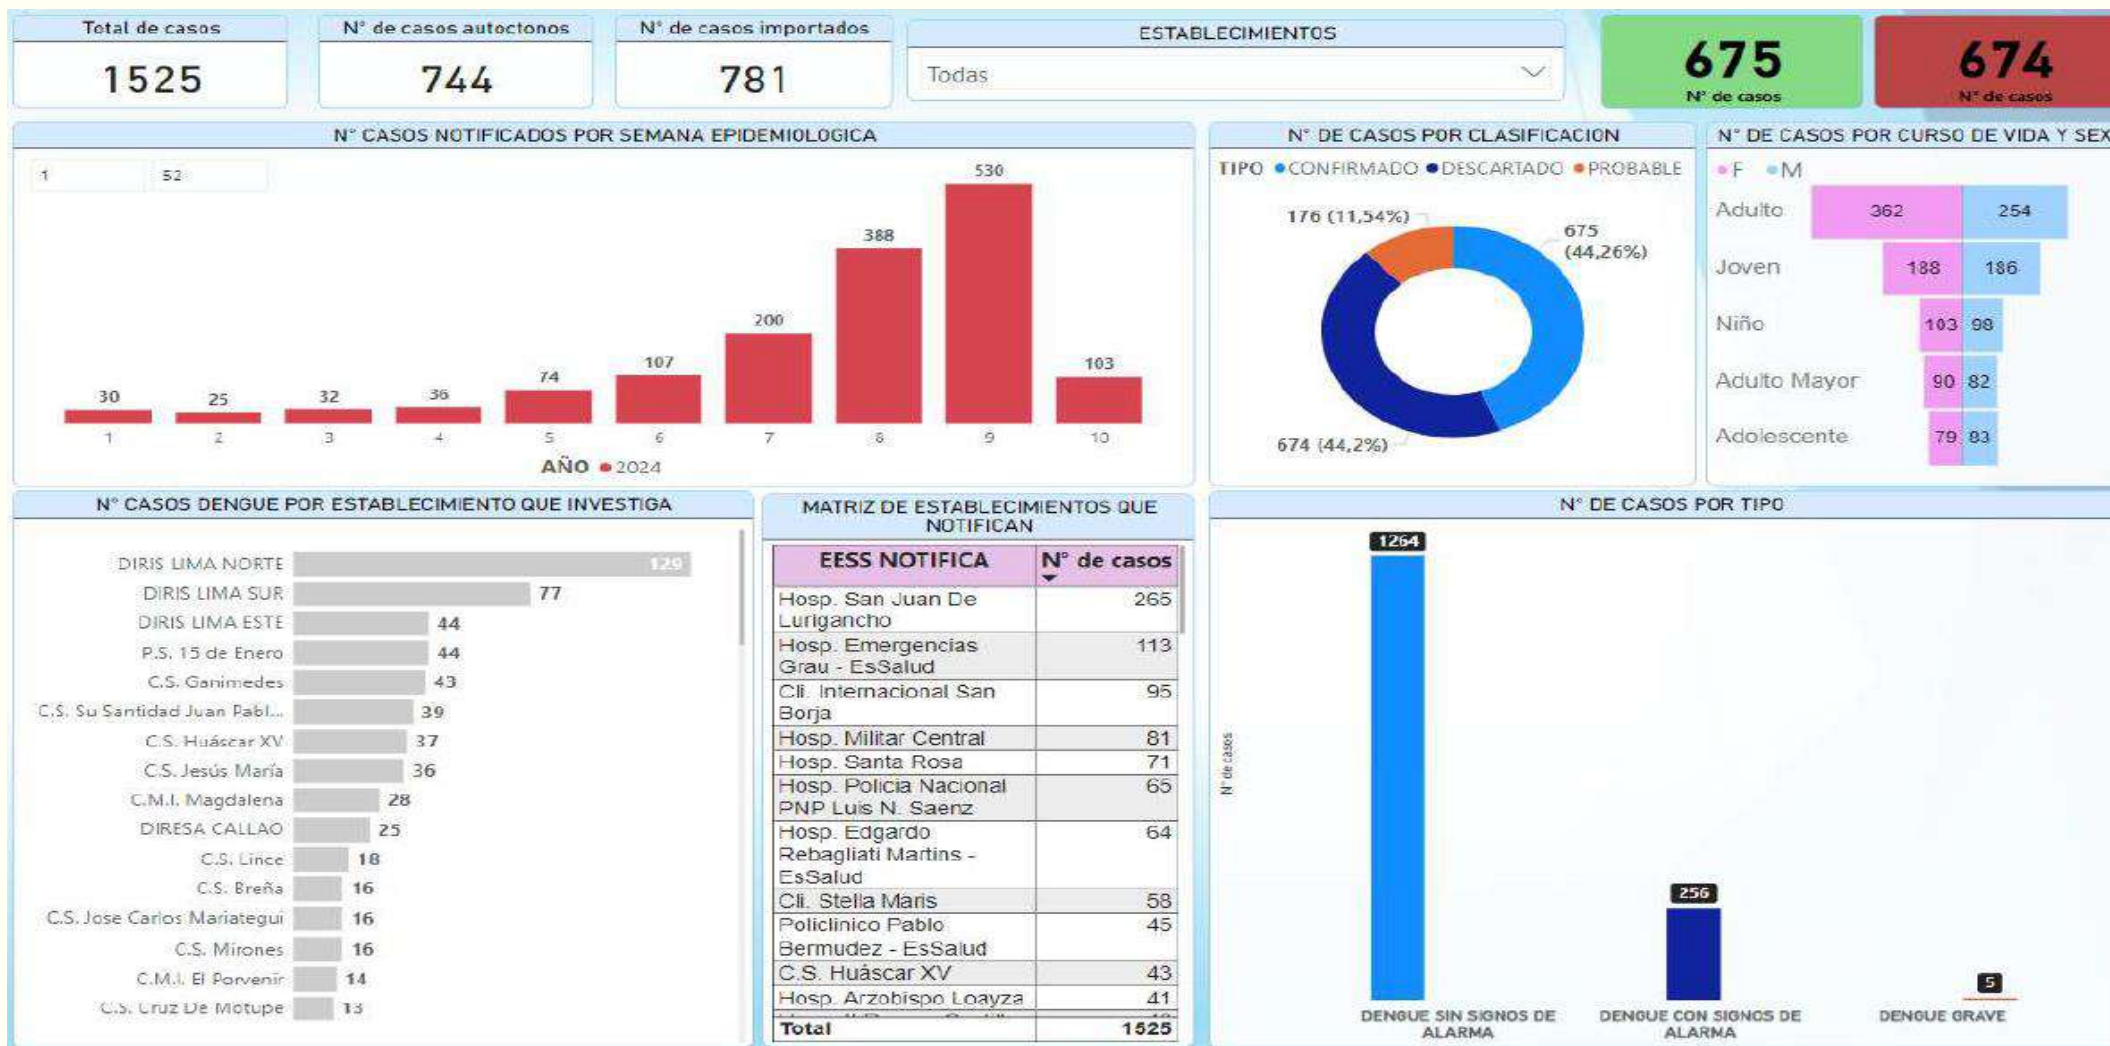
Total de casos
1525

N° de casos autoctonos
744

N° de casos importados
781

ESTABLECIMIENTOS
Todas

675
N° de casos

674
N° de casos

N° CASOS NOTIFICADOS POR SEMANA EPIDEMIOLOGICA
1 52

| Semana | 1 | 2 | 3 | 4 | 5 | 6 | 7 | 8 | 9 | 10 |
|---|---|---|---|---|---|---|---|---|---|---|
| Casos | 30 | 25 | 32 | 36 | 74 | 107 | 200 | 388 | 530 | 103 |

AÑO ● 2024

N° DE CASOS POR CLASIFICACION
TIPO ● CONFIRMADO ● DESCARTADO ● PROBABLE
176 (11,54%)
675 (44,26%)
674 (44,2%)

N° DE CASOS POR CURSO DE VIDA Y SEX
● F ● M

| | F | M |
|---|---|---|
| Adulto | 362 | 254 |
| Joven | 188 | 186 |
| Niño | 103 | 98 |
| Adulto Mayor | 90 | 82 |
| Adolescente | 79 | 83 |

N° CASOS DENGUE POR ESTABLECIMIENTO QUE INVESTIGA

| Establecimiento | Casos |
|---|---|
| DIRIS LIMA NORTE | 129 |
| DIRIS LIMA SUR | 77 |
| DIRIS LIMA ESTE | 44 |
| P.S. 15 de Enero | 44 |
| C.S. Ganimedes | 43 |
| C.S. Su Santidad Juan Pabl... | 39 |
| C.S. Huáscar XV | 37 |
| C.S. Jesús María | 36 |
| C.M.I. Magdalena | 28 |
| DIRESA CALLAO | 25 |
| C.S. Lince | 18 |
| C.S. Breña | 16 |
| C.S. Jose Carlos Mariategui | 16 |
| C.S. Mirones | 16 |
| C.M.I. El Porvenir | 14 |
| C.S. Cruz De Motupe | 13 |

MATRIZ DE ESTABLECIMIENTOS QUE NOTIFICAN

| EESS NOTIFICA | N° de casos |
|---|---|
| Hosp. San Juan De Lurigancho | 265 |
| Hosp. Emergencias Grau - EsSalud | 113 |
| Cli. Internacional San Borja | 95 |
| Hosp. Militar Central | 81 |
| Hosp. Santa Rosa | 71 |
| Hosp. Policia Nacional PNP Luis N. Saenz | 65 |
| Hosp. Edgardo Rebagliati Martins - EsSalud | 64 |
| Cli. Stella Maris | 58 |
| Policlinico Pablo Bermudez - EsSalud | 45 |
| C.S. Huáscar XV | 43 |
| Hosp. Arzobispo Loayza | 41 |
| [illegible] | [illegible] |
| Total | 1525 |

N° DE CASOS POR TIPO
N° de casos
1264
DENGUE SIN SIGNOS DE ALARMA
256
DENGUE CON SIGNOS DE ALARMA
5
DENGUE GRAVE